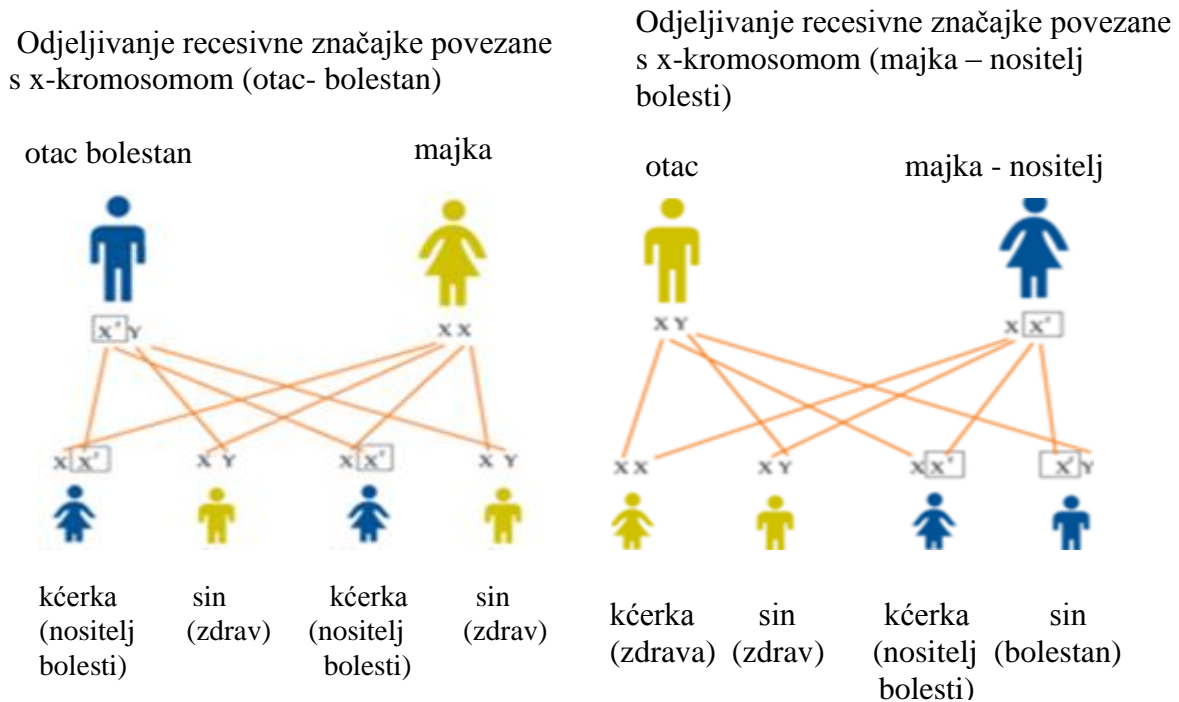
Odjeljivanje recesivne značajke povezane s x-kromosomom (otac- bolestan)

otac bolestan

majka

$X^r$ Y

X X

X $X^r$

X Y

X $X^r$

X Y

kćerka (nositelj bolesti)

sin (zdrav)

kćerka (nositelj bolesti)

sin (zdrav)

Odjeljivanje recesivne značajke povezane s x-kromosomom (majka – nositelj bolesti)

otac

majka - nositelj

X Y

X $X^r$

X X

X Y

X $X^r$

$X^r$ Y

kćerka (zdrava)

sin (zdrav)

kćerka (nositelj bolesti)

sin (bolestan)